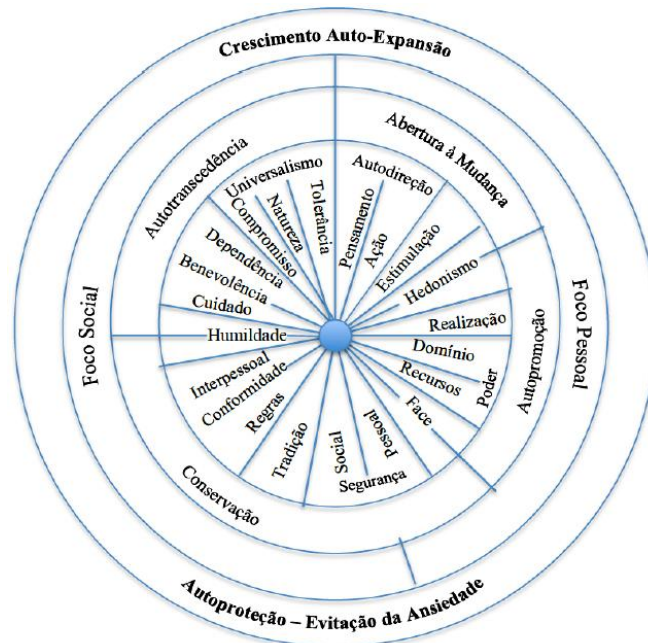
Crescimento Auto-Expansão

Autotranscendência

Abertura à Mudança

Universalismo

Compromisso

Natureza

Tolerância

Pensamento

Autodireção

Ação

Estimulação

Dependência

Benevolência

Hedonismo

Cuidado

Humildade

Realização

Foco Social

Foco Pessoal

Autopromoção

Domínio

Interpessoal

Conformidade

Recursos

Poder

Regras

Face

Tradição

Social

Pessoal

Segurança

Conservação

Autoproteção – Evitação da Ansiedade